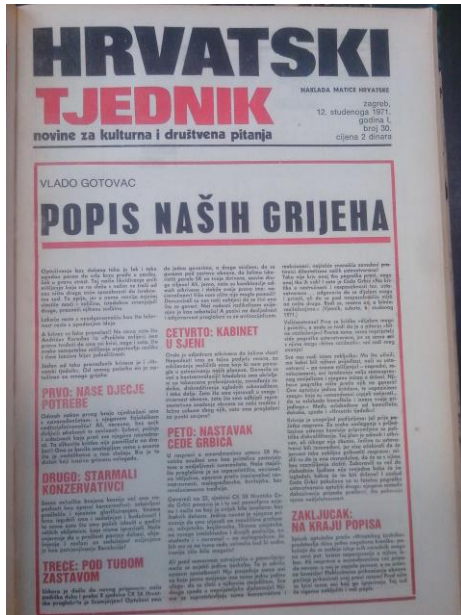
HRVATSKI
TJEDNIK
novine za kulturna i društvena pitanja

NAKLADA MATICE HRVATSKE

zagreb, 12. studenoga 1971. godina I, broj 30, cijena 2 dinara

VLADO GOTOVAC

POPIS NAŠIH GRIJEHA

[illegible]

PRVO: NAŠE DJECJE POTREBE

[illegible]

DRUGO: STARMALI KONZERVATIVCI

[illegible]

TREĆE: POD TUĐOM ZASTAVOM

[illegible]

ČETVRTO: KABINET U SJENI

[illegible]

PETO: NASTAVAK ČEDE GRBIĆA

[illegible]

ZAKLJUČAK: NA KRAJU POPISA

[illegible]